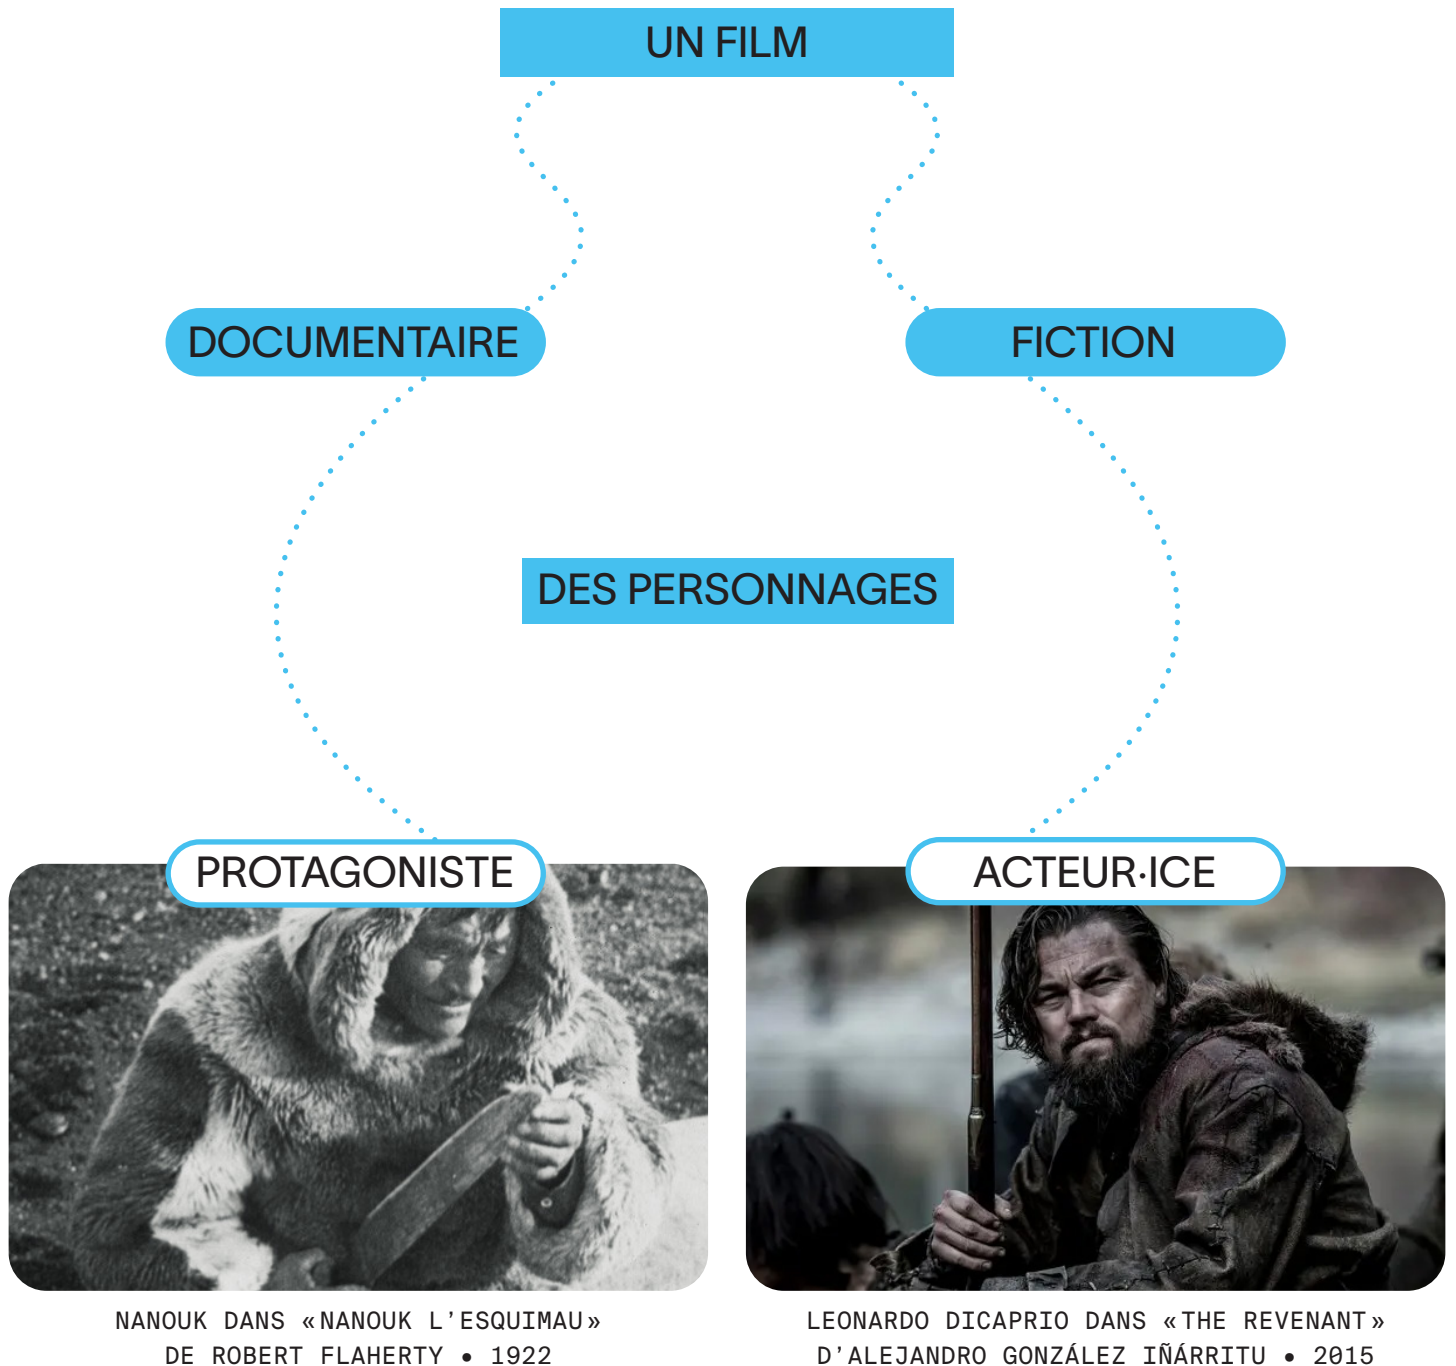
UN FILM

DOCUMENTAIRE

FICTION

DES PERSONNAGES

PROTAGONISTE

ACTEUR·ICE

NANOUK DANS «NANOUK L'ESQUIMAU» DE ROBERT FLAHERTY • 1922

LEONARDO DICAPRIO DANS «THE REVENANT» D'ALEJANDRO GONZÁLEZ IÑÁRRITU • 2015